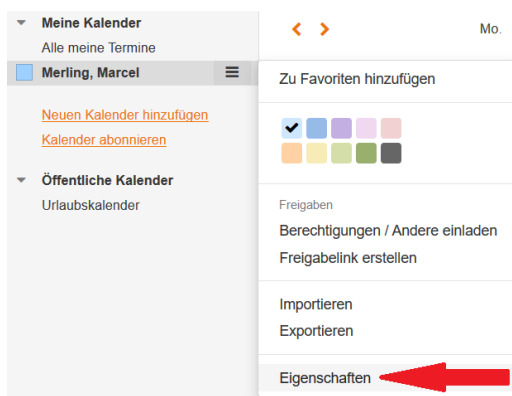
Meine Kalender
Alle meine Termine
Merling, Marcel

Neuen Kalender hinzufügen
Kalender abonnieren

Öffentliche Kalender
Urlaubskalender

Mo.

Zu Favoriten hinzufügen

Freigaben
Berechtigungen / Andere einladen
Freigabelink erstellen

Importieren
Exportieren

Eigenschaften